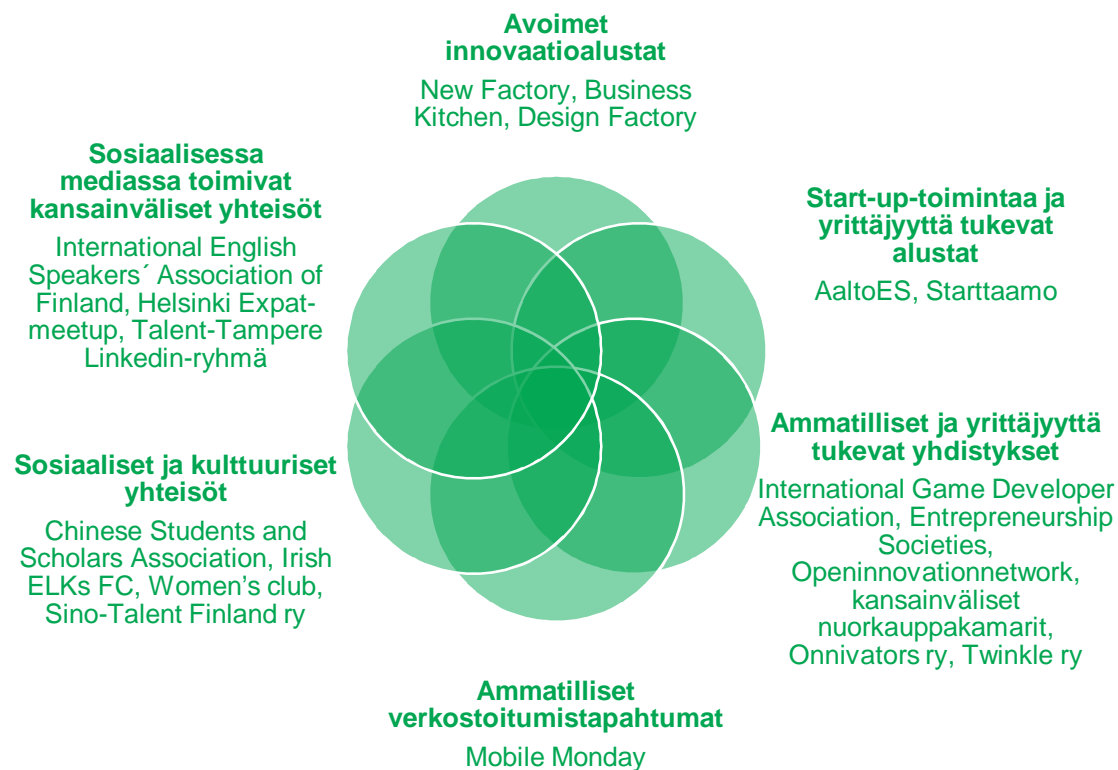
**Avoimet innovaatioalustat**

New Factory, Business Kitchen, Design Factory

**Sosiaalisessa mediassa toimivat kansainväliset yhteisöt**

International English Speakers´ Association of Finland, Helsinki Expat-meetup, Talent-Tampere Linkedin-ryhmä

**Start-up-toimintaa ja yrittäjyyttä tukevat alustat**

AaltoES, Starttaamo

**Ammatilliset ja yrittäjyyttä tukevat yhdistykset**

International Game Developer Association, Entrepreneurship Societies, Openinnovationnetwork, kansainväliset nuorkauppakamarit, Onnivators ry, Twinkle ry

**Sosiaaliset ja kulttuuriset yhteisöt**

Chinese Students and Scholars Association, Irish ELKs FC, Women's club, Sino-Talent Finland ry

**Ammatilliset verkostoitumistapahtumat**

Mobile Monday